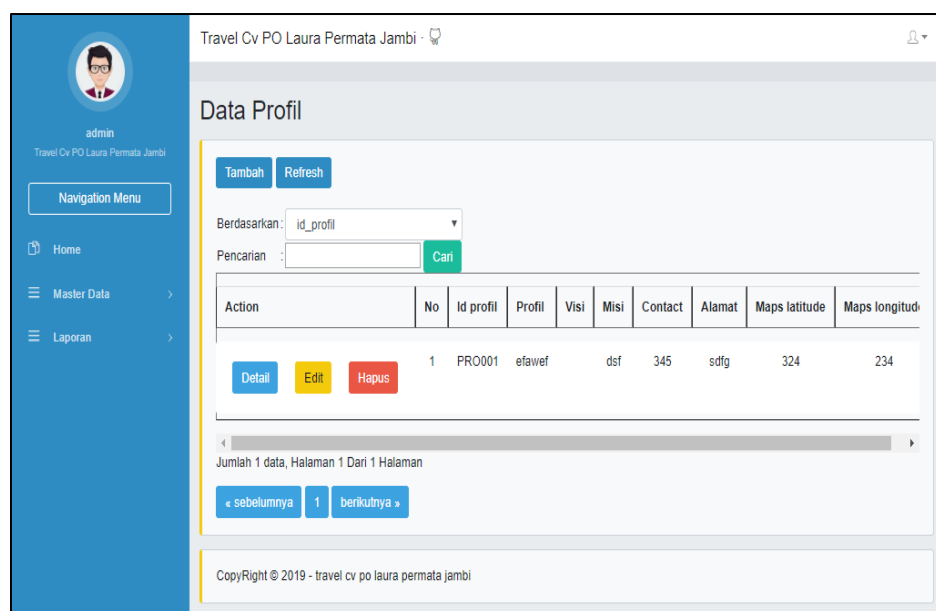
admin
Travel Cv PO Laura Permata Jambi

Navigation Menu

Home

Master Data

Laporan

Travel Cv PO Laura Permata Jambi -

Data Profil

Tambah Refresh

Berdasarkan : id_profil

Pencarian : Cari

| Action | No | Id profil | Profil | Visi | Misi | Contact | Alamat | Maps latitude | Maps longitud |
|---|---|---|---|---|---|---|---|---|---|
| Detail Edit Hapus | 1 | PRO001 | efawef | | dsf | 345 | sdfg | 324 | 234 |

Jumlah 1 data, Halaman 1 Dari 1 Halaman

« sebelumnya 1 berikutnya »

CopyRight © 2019 - travel cv po laura permata jambi